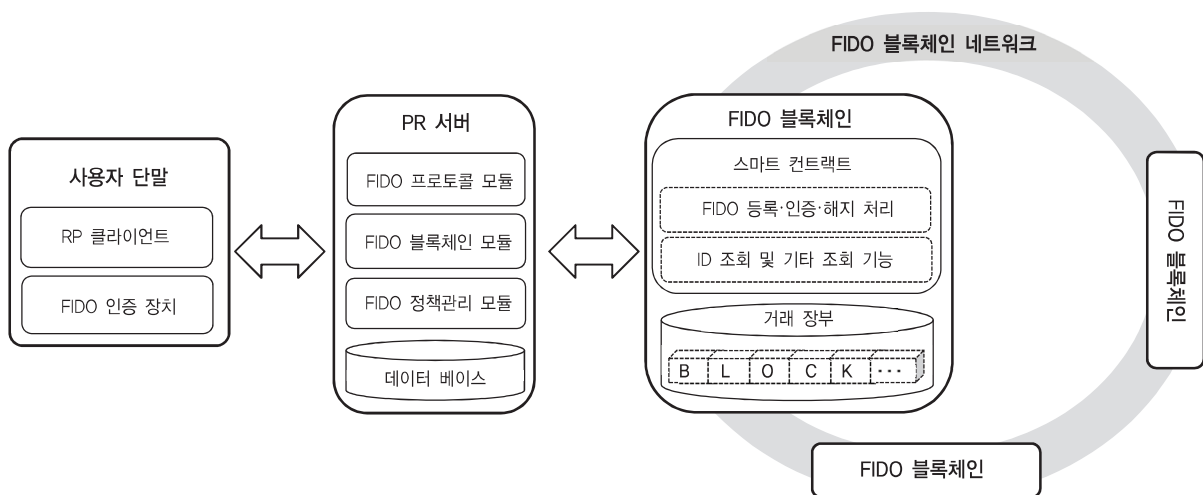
FIDO 블록체인 네트워크

사용자 단말

RP 클라이언트

FIDO 인증 장치

PR 서버

FIDO 프로토콜 모듈

FIDO 블록체인 모듈

FIDO 정책관리 모듈

데이터 베이스

FIDO 블록체인

스마트 컨트랙트

FIDO 등록·인증·해지 처리

ID 조회 및 기타 조회 기능

거래 장부

B L O C K ···

FIDO 블록체인

FIDO 블록체인